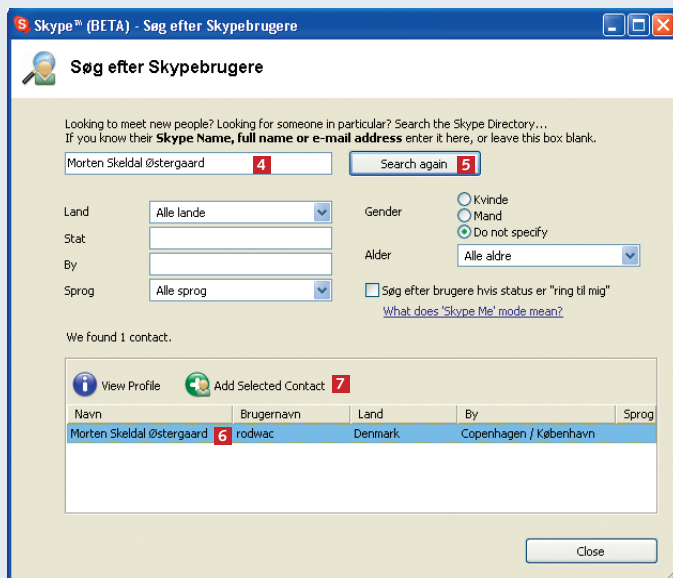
Skype™ (BETA) - Søg efter Skypebrugere

Søg efter Skypebrugere

Looking to meet new people? Looking for someone in particular? Search the Skype Directory...
If you know their **Skype Name, full name or e-mail address** enter it here, or leave this box blank.

Morten Skeldal Østergaard 4

Search again 5

Land Alle lande

Stat

By

Sprog Alle sprog

Gender Kvinde Mand Do not specify

Alder Alle aldre

Søg efter brugere hvis status er "ring til mig"

What does 'Skype Me' mode mean?

We found 1 contact.

View Profile Add Selected Contact 7

| Navn | Brugernavn | Land | By | Sprog |
|---|---|---|---|---|
| Morten Skeldal Østergaard 6 | rodwac | Denmark | Copenhagen / København | |

Close